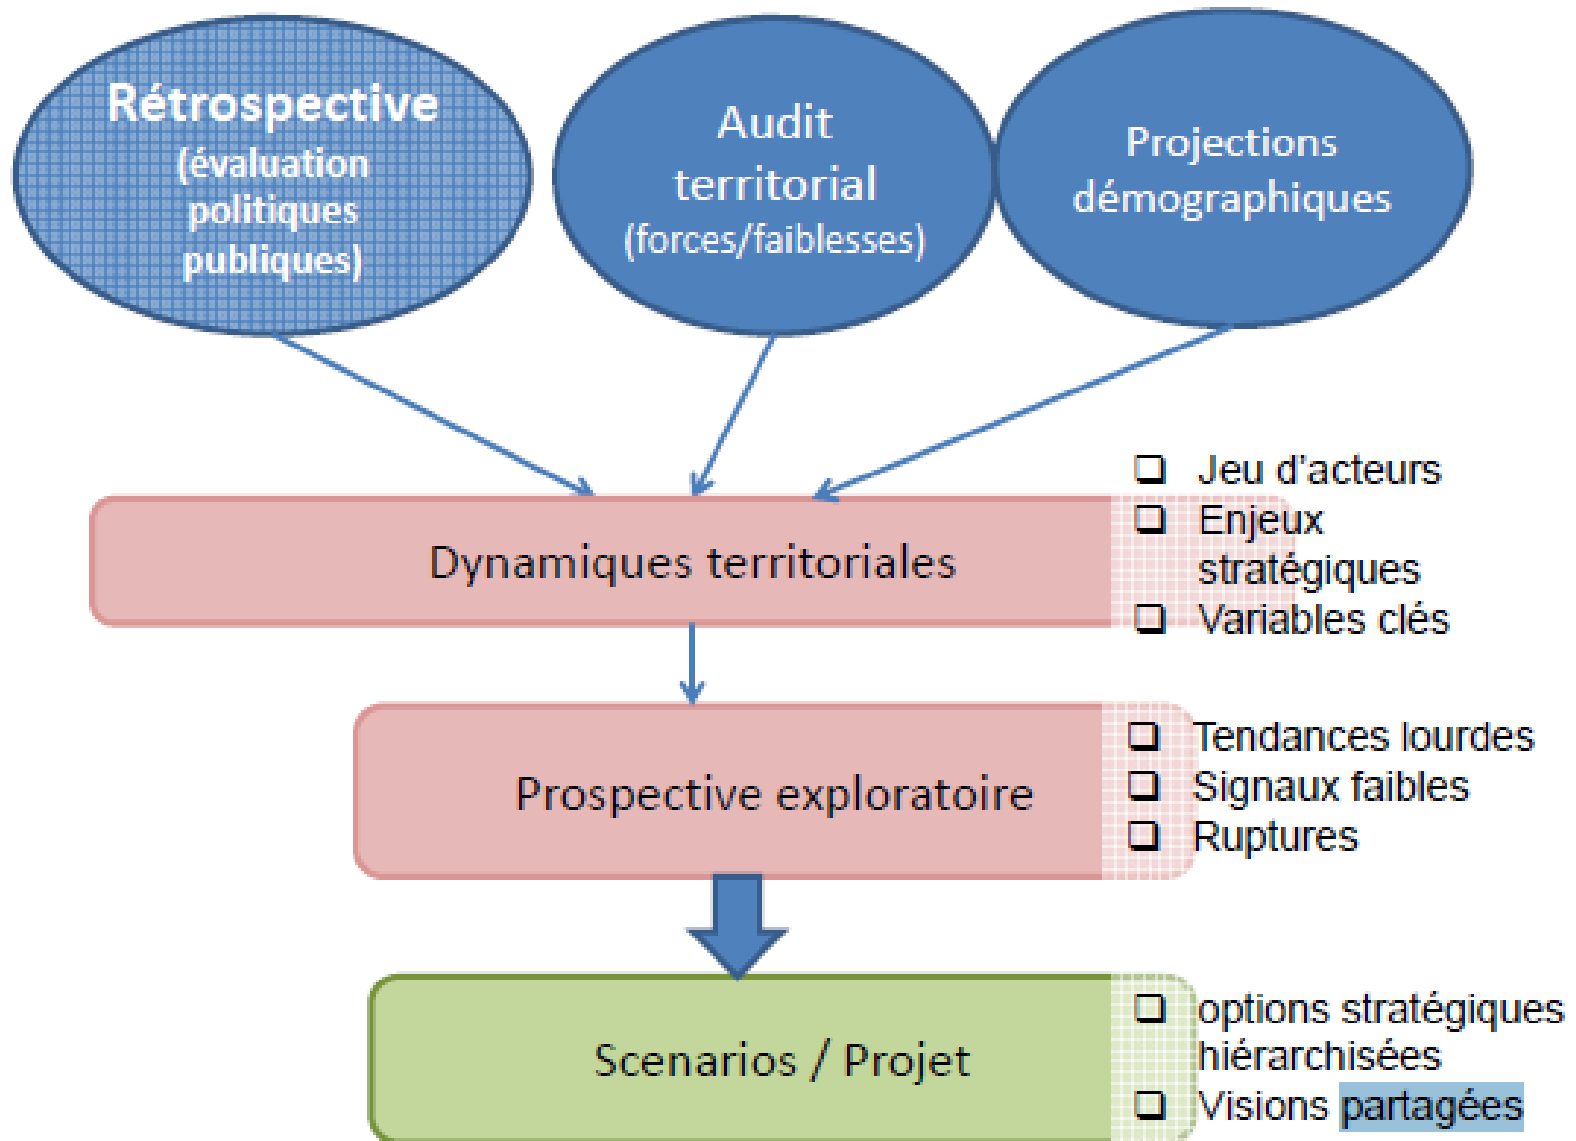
Rétrospective (évaluation politiques publiques)

Audit territorial (forces/faiblesses)

Projections démographiques

Dynamiques territoriales

❑ Jeu d'acteurs
❑ Enjeux stratégiques
❑ Variables clés

Prospective exploratoire

❑ Tendances lourdes
❑ Signaux faibles
❑ Ruptures

Scenarios / Projet

❑ options stratégiques hiérarchisées
❑ Visions partagées